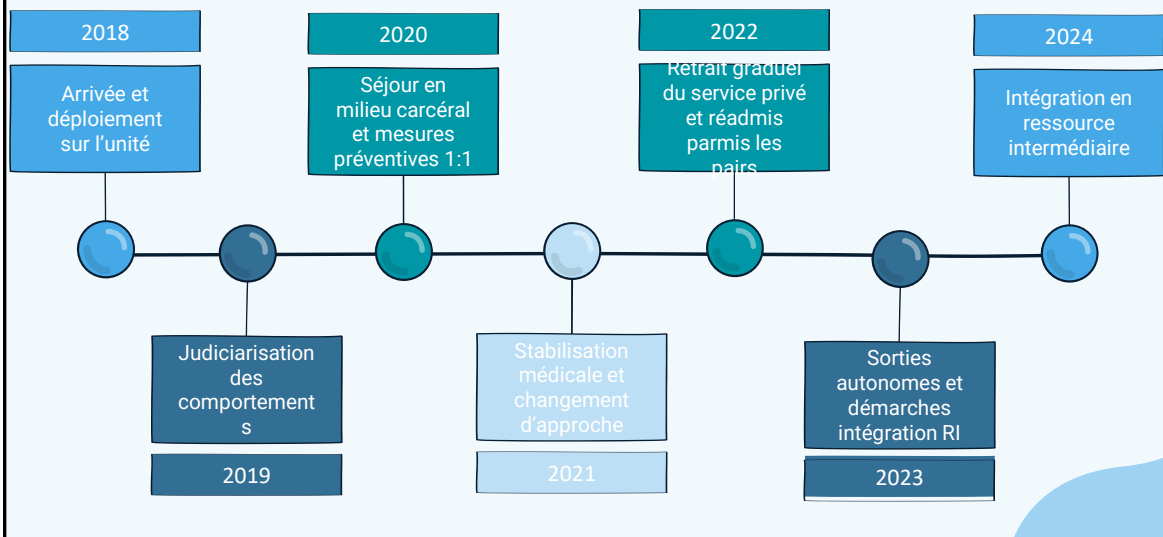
2018

Arrivée et déploiement sur l’unité

2020

Séjour en milieu carcéral et mesures préventives 1:1

2022

Retrait graduel du service privé et réadmis parmis les pairs

2024

Intégration en ressource intermédiaire

Judiciarisation des comportement s

2019

Stabilisation médicale et changement d’approche

2021

Sorties autonomes et démarches intégration RI

2023